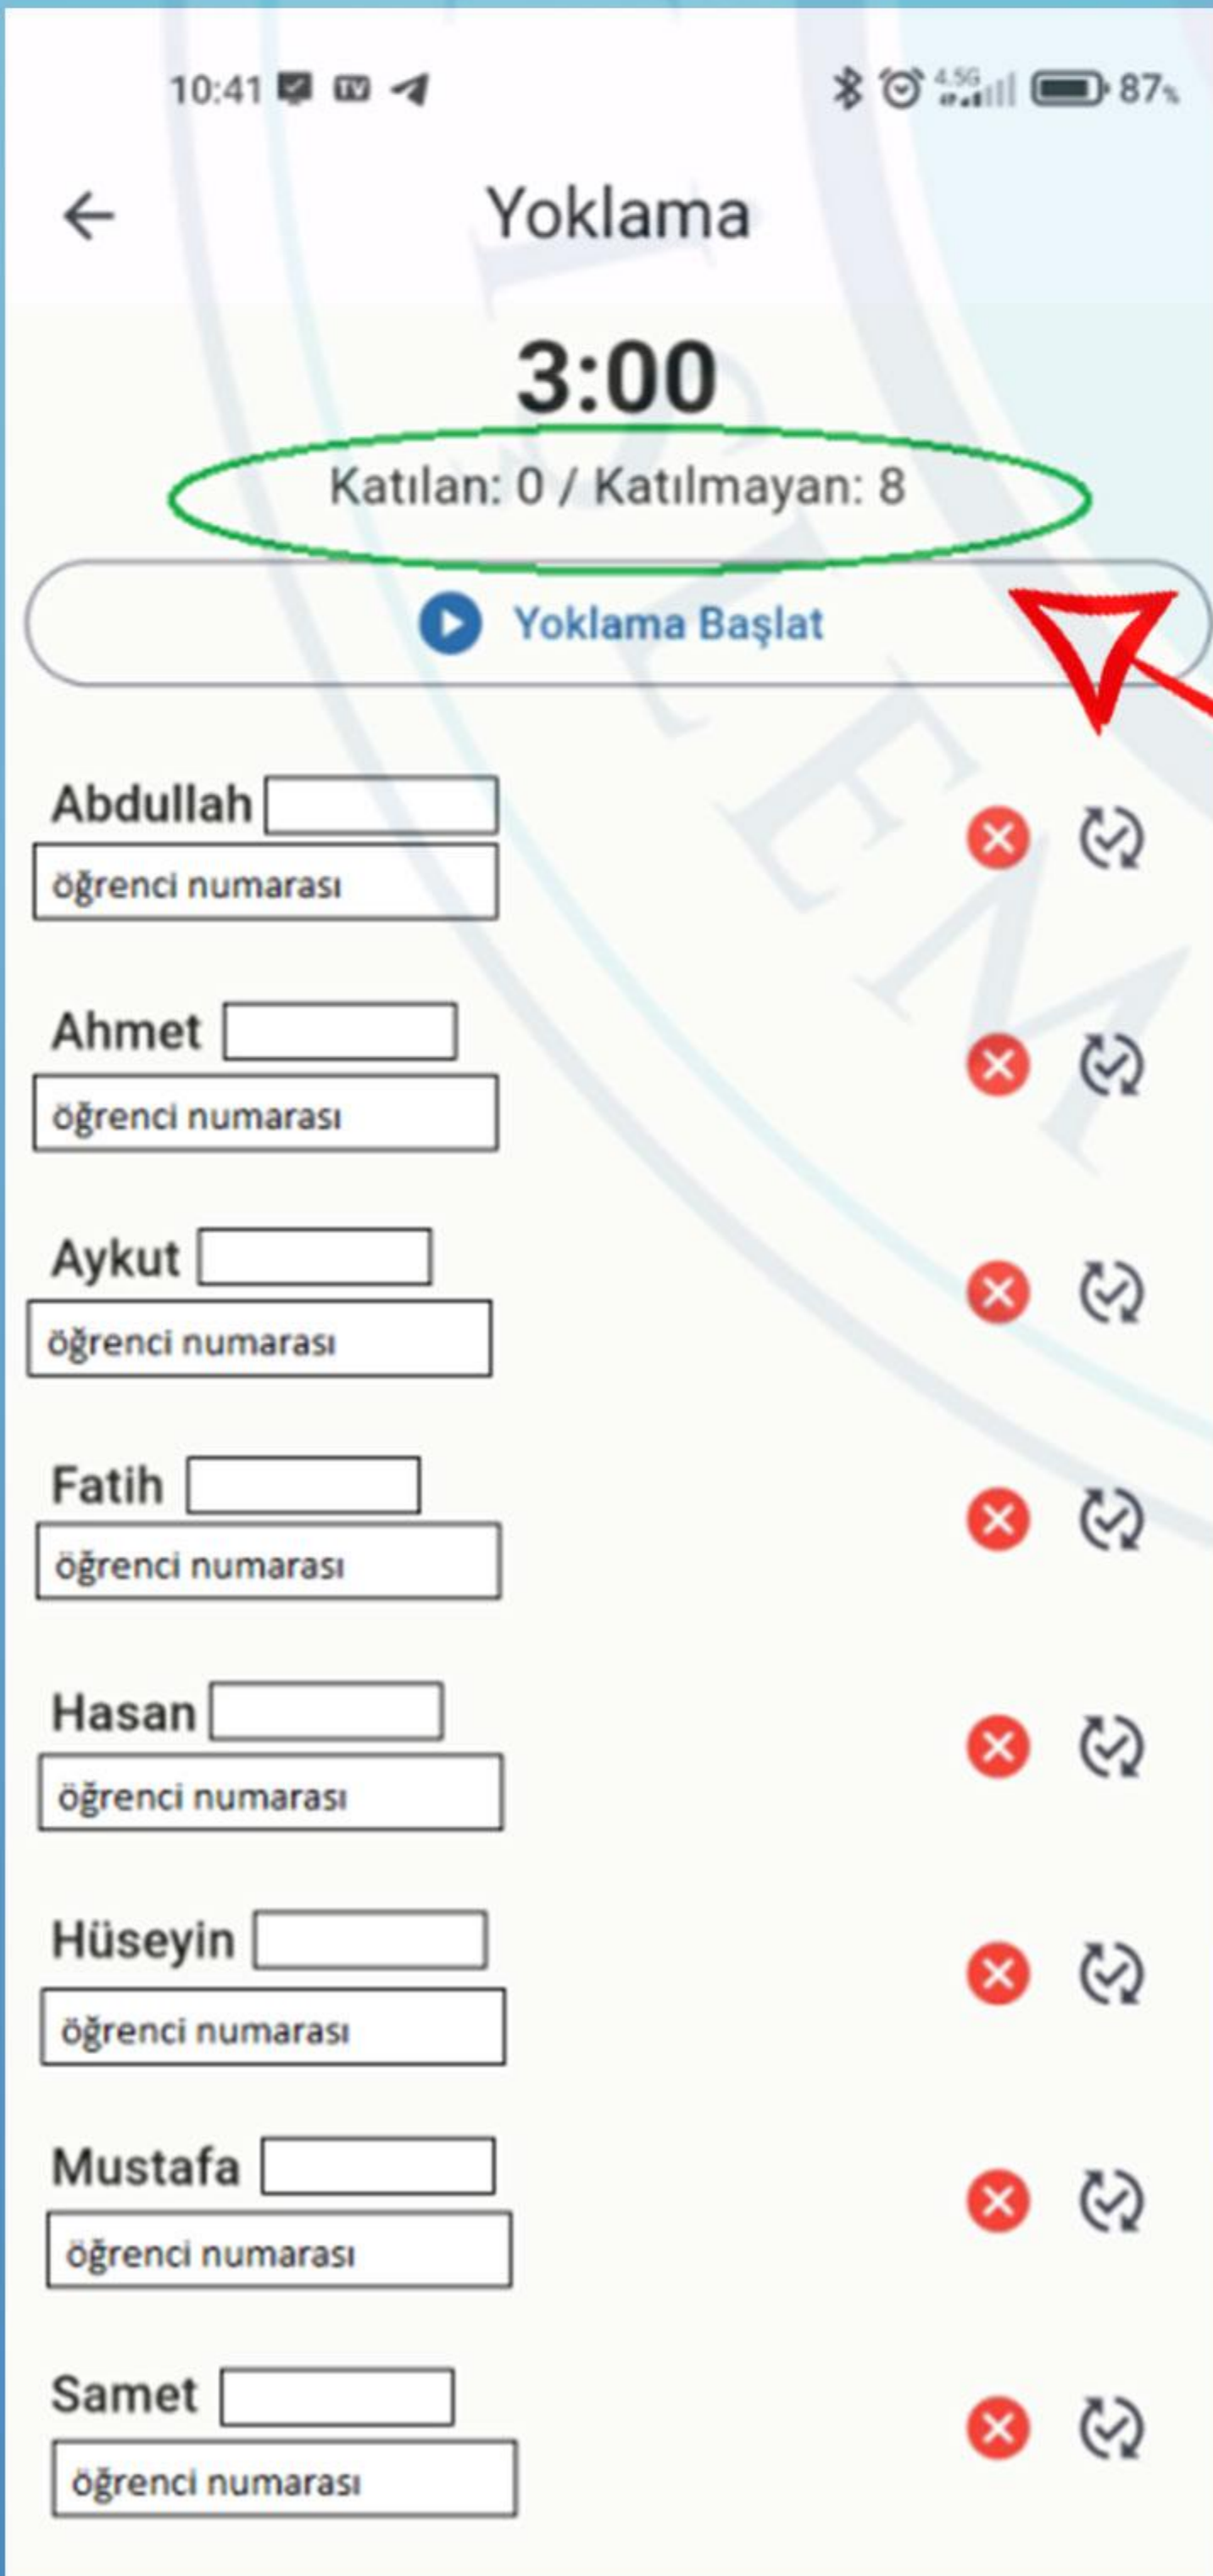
10:41

87%

Yoklama

3:00

Katılan: 0 / Katılmayan: 8

Yoklama Başlat

Abdullah
öğrenci numarası

Ahmet
öğrenci numarası

Aykut
öğrenci numarası

Fatih
öğrenci numarası

Hasan
öğrenci numarası

Hüseyin
öğrenci numarası

Mustafa
öğrenci numarası

Samet
öğrenci numarası